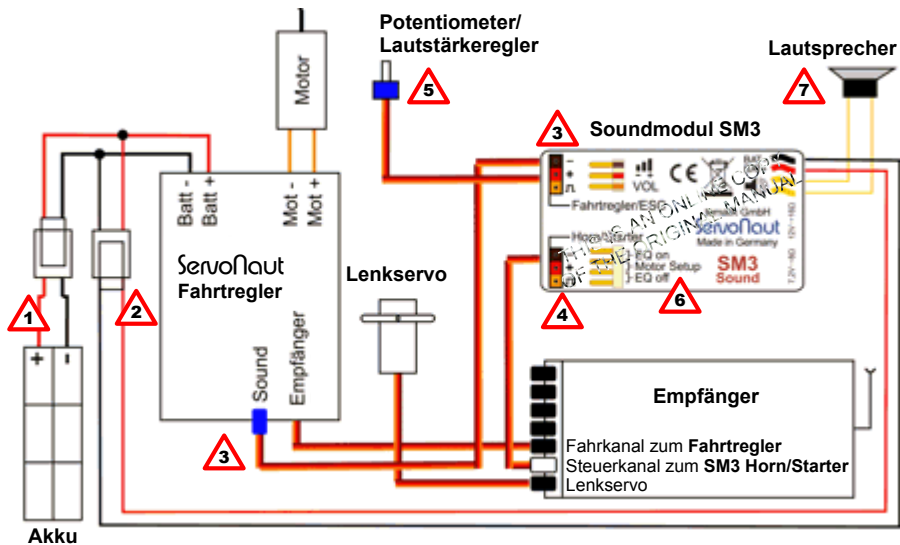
Potentiometer/ Lautstärkeregler

5

Lautsprecher

7

Motor

3

Soundmodul SM3

Batt - Batt +

Mot - Mot +

VOL

CE

Fahrtregler/ESC

Horn/Starter

EQ on

Motor Setup

EQ off

ServoNaut

Made in Germany

SM3 Sound

ServoNaut Fahrtregler

Lenkservo

THIS IS AN ONLINE COPY OF THE ORIGINAL MANUAL

1

2

4

6

Sound

Empfänger

Empfänger

3

Fahrkanal zum **Fahrtregler**

Steuerkanal zum **SM3 Horn/Starter**

Lenkservo

Akku